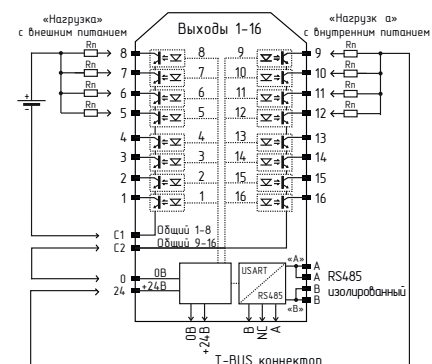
«Нагрузка»
с внешним питанием

Выходы 1-16

«Нагрузк а»
с внутренним питанием

Rn
Rn
Rn
Rn
Rn
Rn
Rn
Rn

8
7
6
5
4
3
2
1

8
7
6
5
4
3
2
1

9
10
11
12
13
14
15
16

9
10
11
12
13
14
15
16

+

C1
C2
Общий 1-8
Общий 9-16

0
24
0В
+24В

USART
RS485
«А»
«В»
A
A
B
B
RS485
изолированный

0В
+24В
B
NC
A

T-BUS коннектор